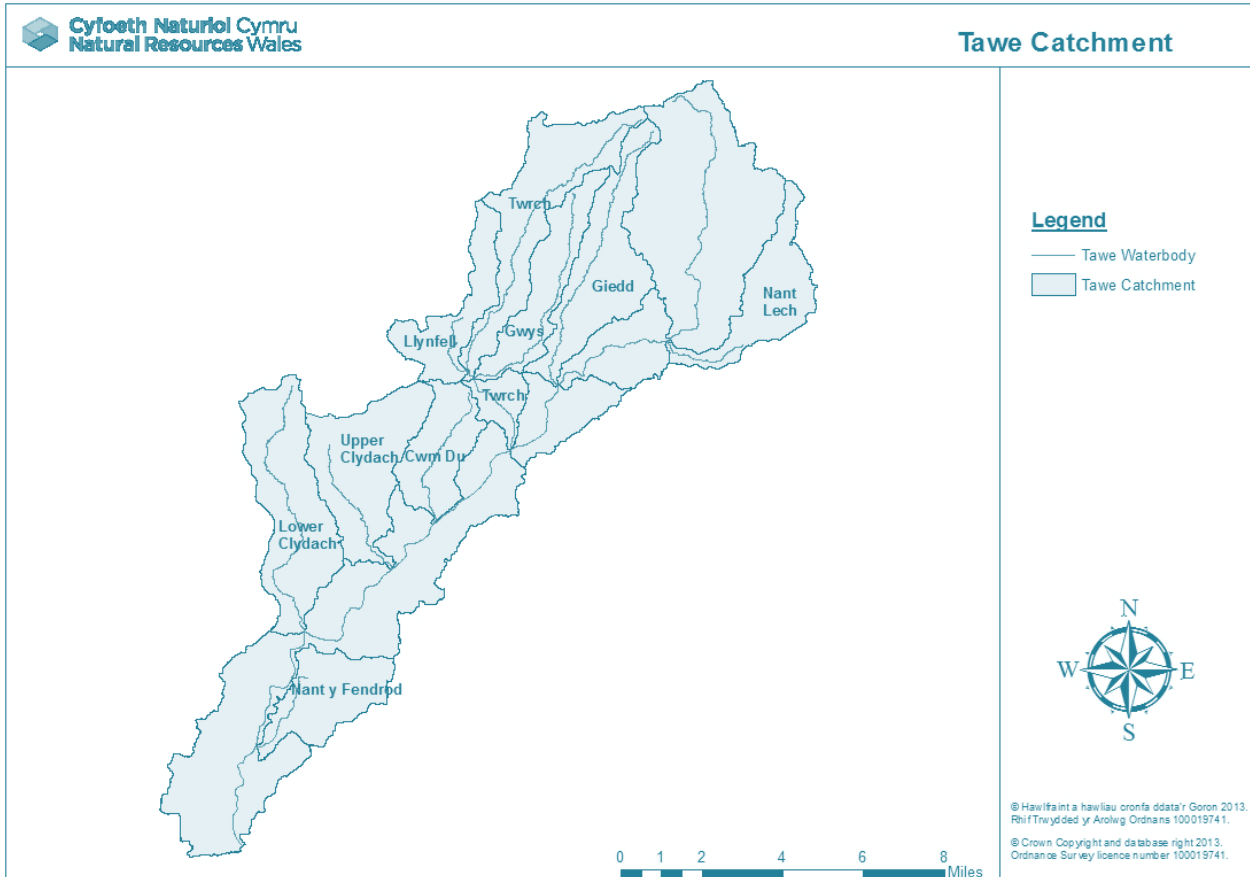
Cyfoeth Naturiol Cymru
Natural Resources Wales

Tawe Catchment

Twrch
Giedd
Nant Lech
Llynfell
Gwys
Twrch
Upper Clydach
Cwm Du
Lower Clydach
Nant y Fendrod

Legend
Tawe Waterbody
Tawe Catchment

N
W
E
S

© Hawlfraint a hawliau cronfa ddata'r Goron 2013. Rhif Trwydded yr Arolwg Ordnans 100019741.

© Crown Copyright and database right 2013. Ordnance Survey licence number 100019741.

0 1 2 4 6 8 Miles